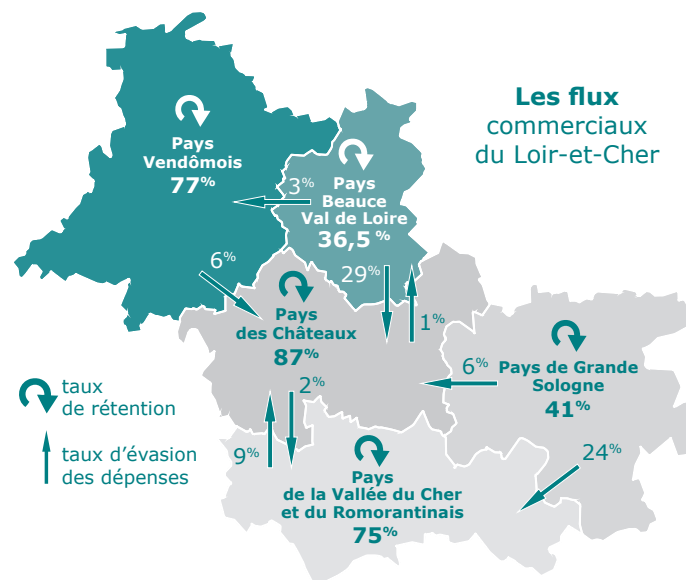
**Les flux** commerciaux du Loir-et-Cher

Pays Vendômois
77%

3%

Pays Beauce Val de Loire
36,5 %

6%

29%

Pays des Châteaux
87%

1%

6%

Pays de Grande Sologne
41%

2%

9%

24%

Pays de la Vallée du Cher et du Romorantinais
75%

taux de rétention

taux d'évasion des dépenses